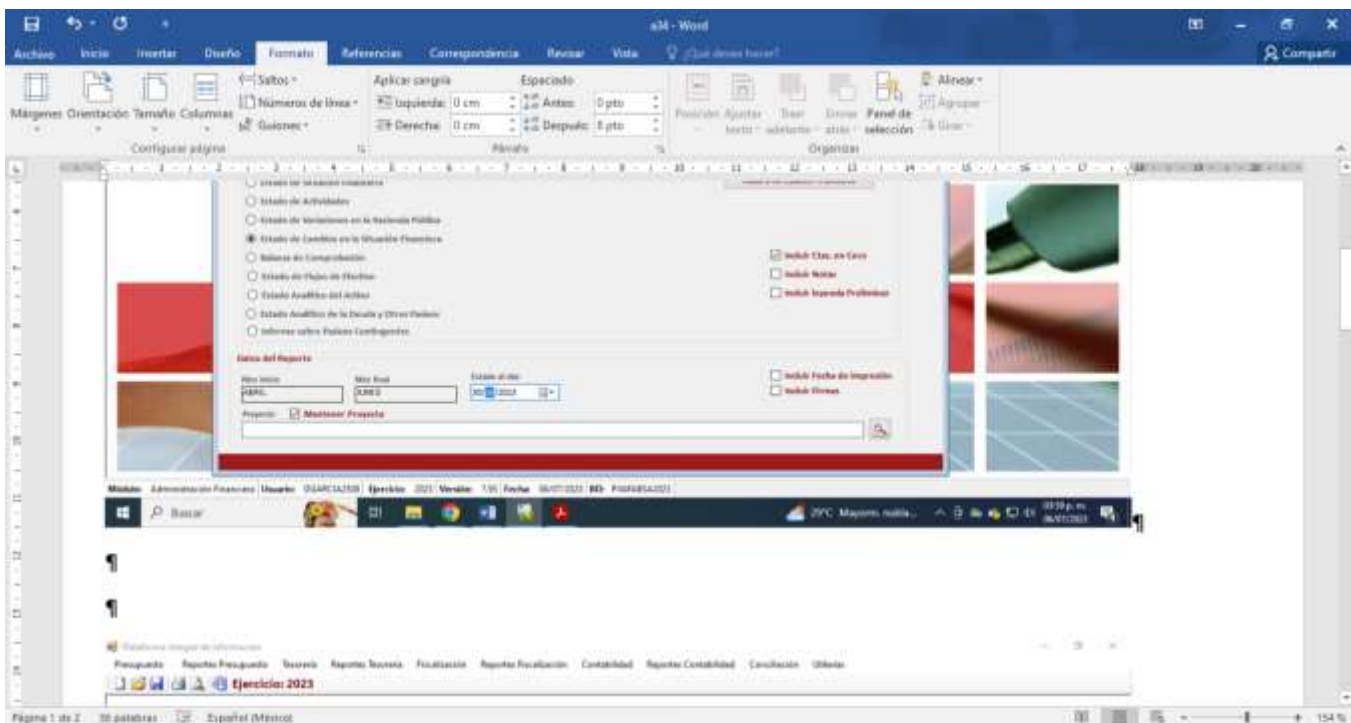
a34 - Word

Archivo Inicio Insertar Diseño Formato Referencias Correspondencia Revisar Vista ¿Qué desea hacer? Compartir

Márgenes Orientación Tamaño Columnas
Saltos
Números de línea
Guiones
Configurar página

Aplicar sangría
Izquierda: 0 cm
Derecha: 0 cm
Espaciado
Antes: 0 pto
Después: 8 pto
Párrafo

Posición Ajustar texto Traer adelante Enviar atrás Panel de selección
Alinear
Agrupar
Girar
Organizar

Estado de Situación Financiera
Estado de Actividades
Estado de Variaciones en la Hacienda Pública
Estado de Cambios en la Situación Financiera
Balanza de Comprobación
Estado de Flujos de Efectivo
Estado Analítico del Activo
Estado Analítico de la Deuda y Otros Pasivos
Informes sobre Pasivos Contingentes

Incluir Clas. en Ceros
Incluir Notas
Incluir leyenda Preliminar

Datos del Reporte
Mes Inicio
ABRIL
Mes final
JUNIO
Estado al día:
30/06/2023
Incluir Fecha de Impresión
Incluir Firmas
Proyecto Mantener Proyecto

Módulo: Administración Financiera Usuario: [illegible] Ejercicio: 2023 Versión: 7.95 Fecha: 06/07/2023 BD: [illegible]

Buscar
29°C Mayorm. nubla...
03:59 p. m. 06/07/2023

¶

¶

Plataforma Integral de Información
Presupuesto Reportes Presupuesto Tesorería Reportes Tesorería Fiscalización Reportes Fiscalización Contabilidad Reportes Contabilidad Conciliación Utilerías
Ejercicio: 2023

Página 1 de 2 38 palabras Español (México) 154 %